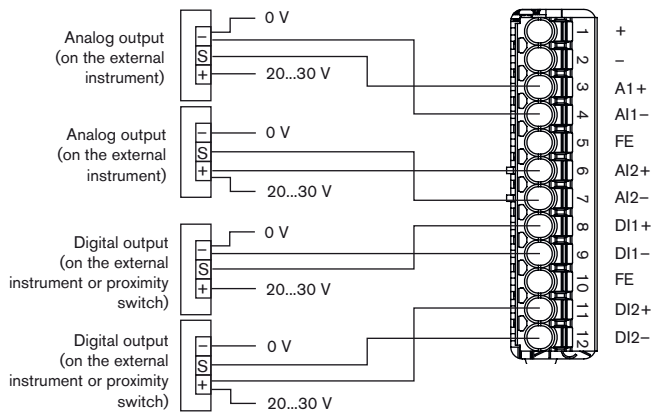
Analog output (on the external instrument)
–
S
+
0 V
20...30 V

Analog output (on the external instrument)
–
S
+
0 V
20...30 V

Digital output (on the external instrument or proximity switch)
–
S
+
0 V
20...30 V

Digital output (on the external instrument or proximity switch)
–
S
+
0 V
20...30 V

1 +
2 –
3 A1+
4 AI1–
5 FE
6 AI2+
7 AI2–
8 DI1+
9 DI1–
10 FE
11 DI2+
12 DI2–